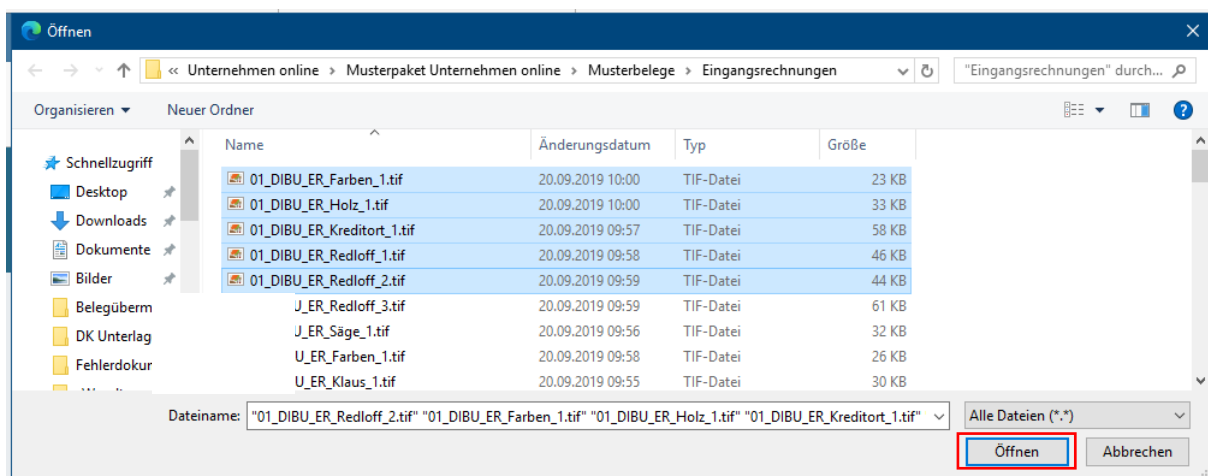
Öffnen

« Unternehmen online › Musterpaket Unternehmen online › Musterbelege › Eingangsrechnungen

"Eingangsrechnungen" durch...

Organisieren ▾ Neuer Ordner

Schnellzugriff
Desktop
Downloads
Dokumente
Bilder
Belegüberm
DK Unterlag
Fehlerdokur

| Name | Änderungsdatum | Typ | Größe |
|---|---|---|---|
| 01_DIBU_ER_Farben_1.tif | 20.09.2019 10:00 | TIF-Datei | 23 KB |
| 01_DIBU_ER_Holz_1.tif | 20.09.2019 10:00 | TIF-Datei | 33 KB |
| 01_DIBU_ER_Kreditort_1.tif | 20.09.2019 09:57 | TIF-Datei | 58 KB |
| 01_DIBU_ER_Redloff_1.tif | 20.09.2019 09:58 | TIF-Datei | 46 KB |
| 01_DIBU_ER_Redloff_2.tif | 20.09.2019 09:59 | TIF-Datei | 44 KB |
| J_ER_Redloff_3.tif | 20.09.2019 09:59 | TIF-Datei | 61 KB |
| J_ER_Säge_1.tif | 20.09.2019 09:56 | TIF-Datei | 32 KB |
| U_ER_Farben_1.tif | 20.09.2019 09:58 | TIF-Datei | 26 KB |
| U_ER_Klaus_1.tif | 20.09.2019 09:55 | TIF-Datei | 30 KB |

Dateiname: "01_DIBU_ER_Redloff_2.tif" "01_DIBU_ER_Farben_1.tif" "01_DIBU_ER_Holz_1.tif" "01_DIBU_ER_Kreditort_1.tif"

Alle Dateien (*.*)

Öffnen Abbrechen